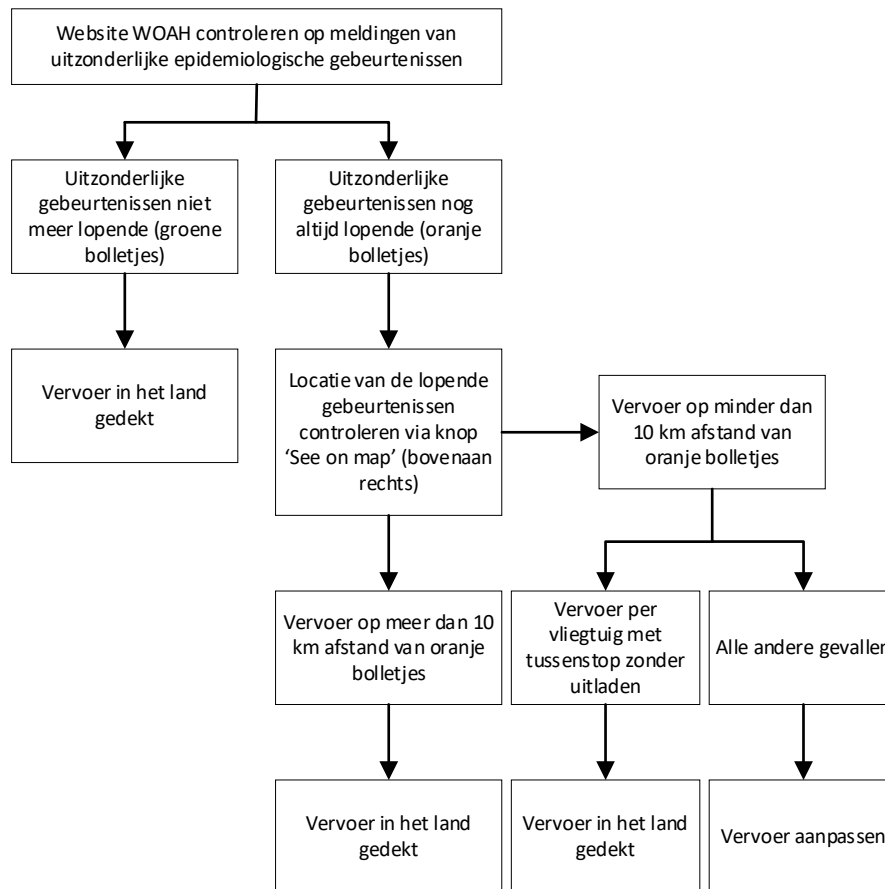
Website WOAH controleren op meldingen van uitzonderlijke epidemiologische gebeurtenissen

Uitzonderlijke gebeurtenissen niet meer lopende (groene bolletjes)

Uitzonderlijke gebeurtenissen nog altijd lopende (oranje bolletjes)

Vervoer in het land gedekt

Locatie van de lopende gebeurtenissen controleren via knop 'See on map' (bovenaan rechts)

Vervoer op minder dan 10 km afstand van oranje bolletjes

Vervoer op meer dan 10 km afstand van oranje bolletjes

Vervoer per vliegtuig met tussenstop zonder uitladen

Alle andere gevallen

Vervoer in het land gedekt

Vervoer in het land gedekt

Vervoer aanpassen